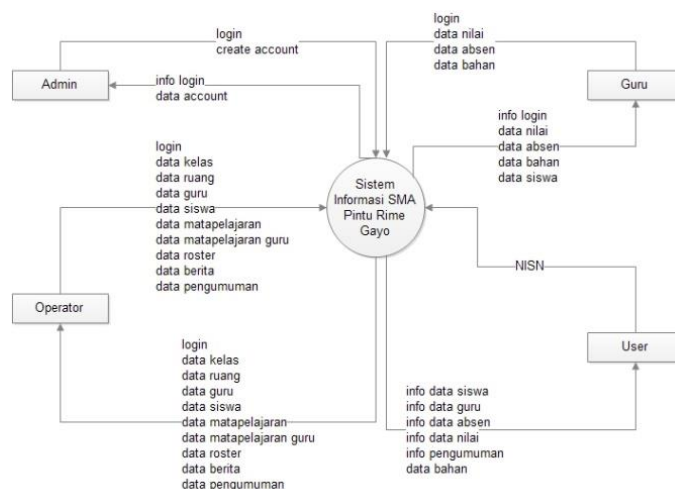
login
create account

Admin

info login
data account

login
data nilai
data absen
data bahan

Guru

info login
data nilai
data absen
data bahan
data siswa

login
data kelas
data ruang
data guru
data siswa
data matapelajaran
data matapelajaran guru
data roster
data berita
data pengumuman

Sistem Informasi SMA Pintu Rime Gayo

NISN

Operator

User

login
data kelas
data ruang
data guru
data siswa
data matapelajaran
data matapelajaran guru
data roster
data berita
data pengumuman

info data siswa
info data guru
info data absen
info data nilai
info pengumuman
data bahan